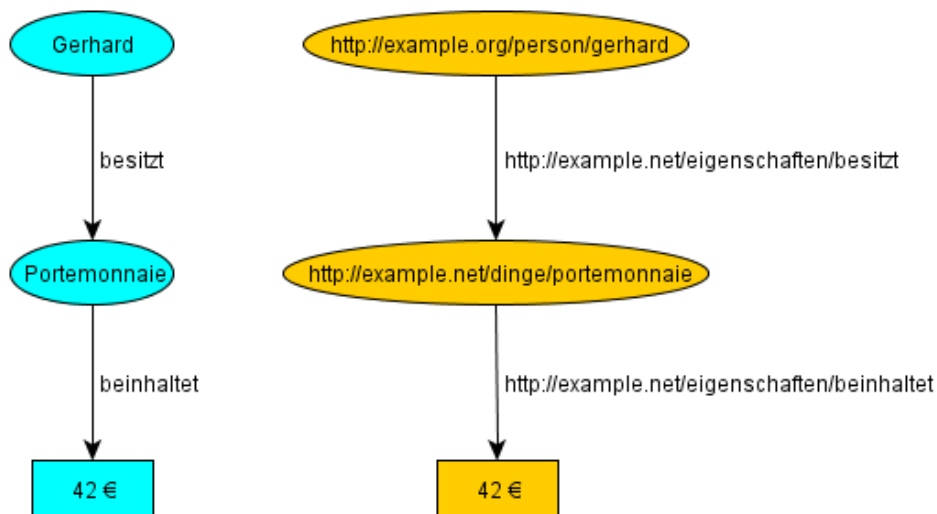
Gerhard

besitzt

Portemonnaie

beinhaltet

42 €

http://example.org/person/gerhard

http://example.net/eigenschaften/besitzt

http://example.net/dinge/portemonnaie

http://example.net/eigenschaften/beinhaltet

42 €